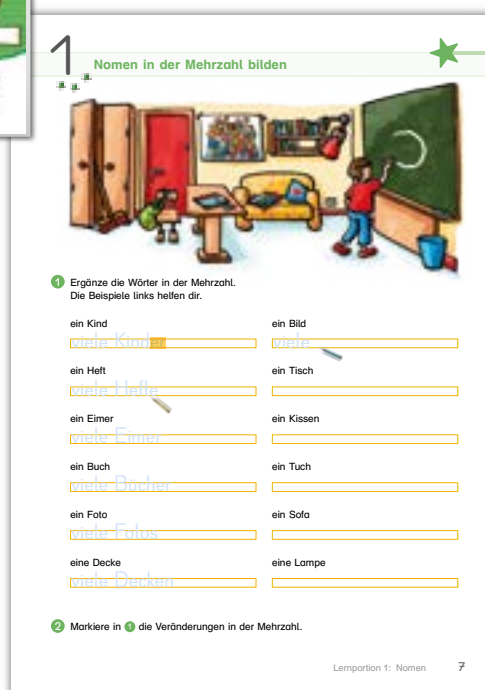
1 Nomen in der Mehrzahl bilden

1 Ergänze die Wörter in der Mehrzahl.
Die Beispiele links helfen dir.

ein Kind
viele Kinder

ein Bild
viele

ein Heft
viele Hefte

ein Tisch

ein Eimer
viele Eimer

ein Kissen

ein Buch
viele Bücher

ein Tuch

ein Foto
viele Fotos

ein Sofa

eine Decke
viele Decken

eine Lampe

2 Markiere in 1 die Veränderungen in der Mehrzahl.

Lernportion 1: Nomen 7